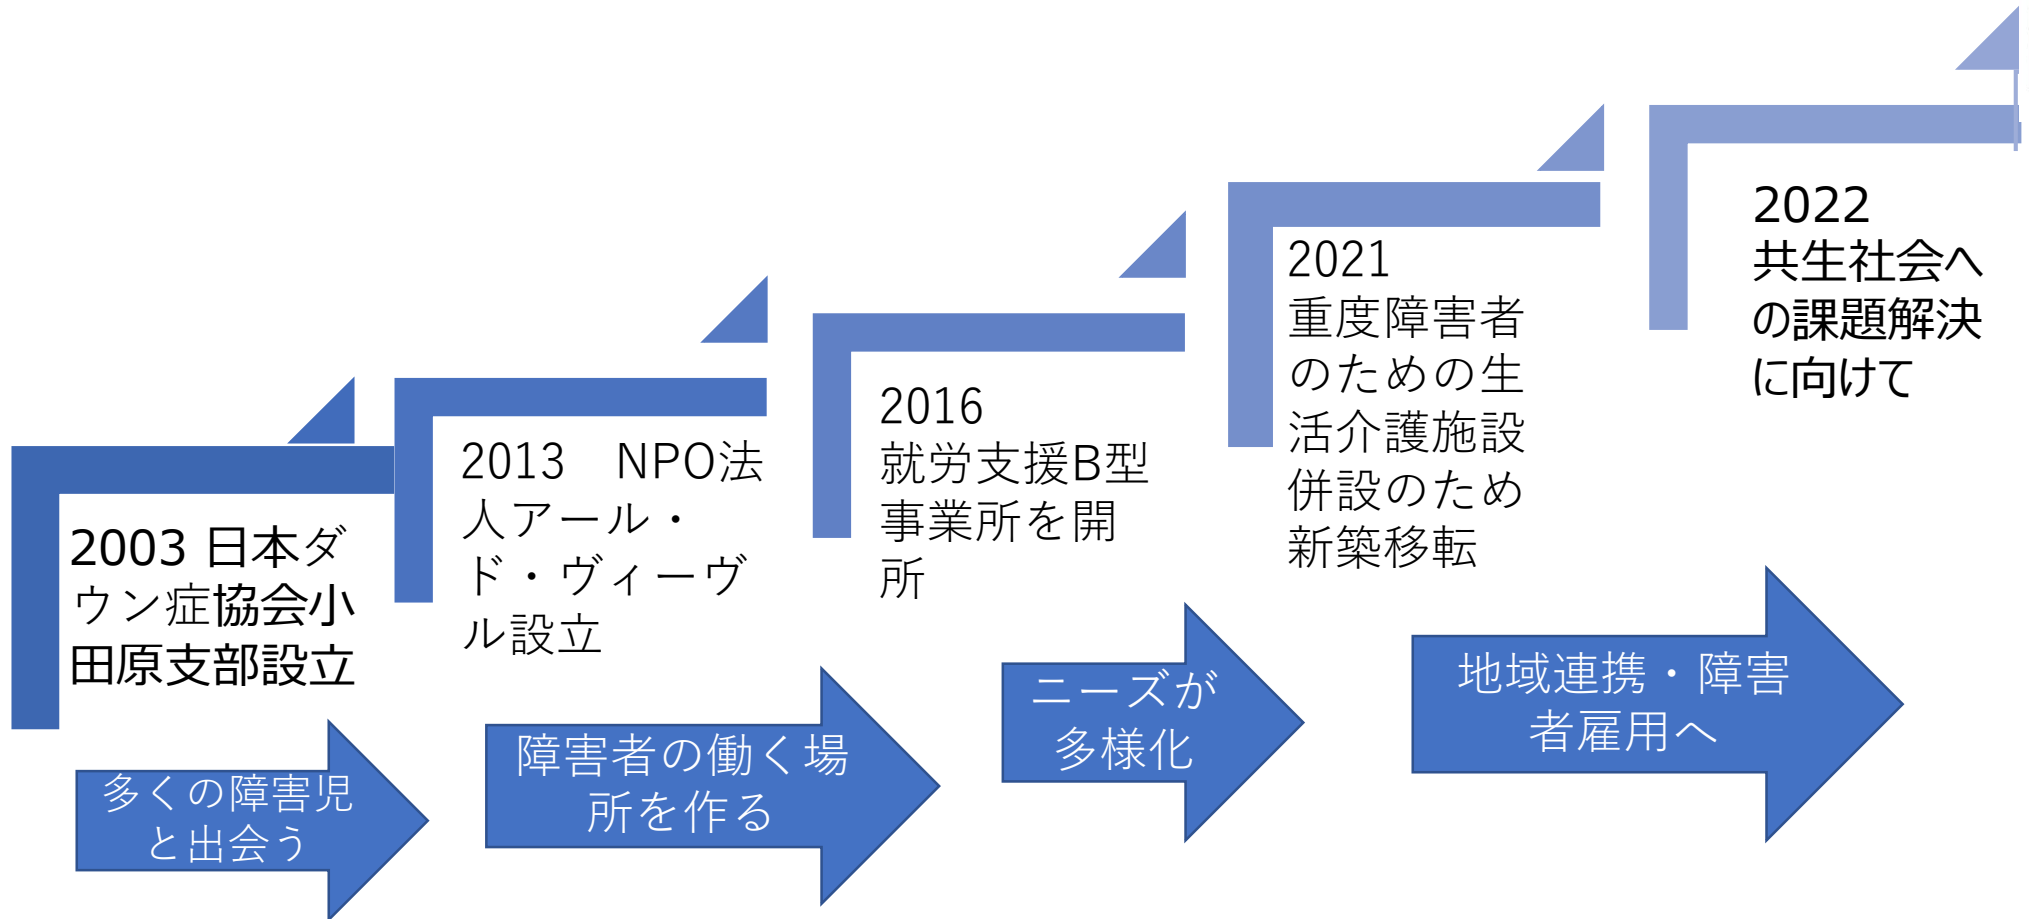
2003 日本ダウン症協会小田原支部設立

多くの障害児と出会う

2013　NPO法人アール・ド・ヴィーヴル設立

障害者の働く場所を作る

2016
就労支援B型事業所を開所

ニーズが多様化

2021
重度障害者のための生活介護施設併設のため新築移転

地域連携・障害者雇用へ

2022
共生社会への課題解決に向けて